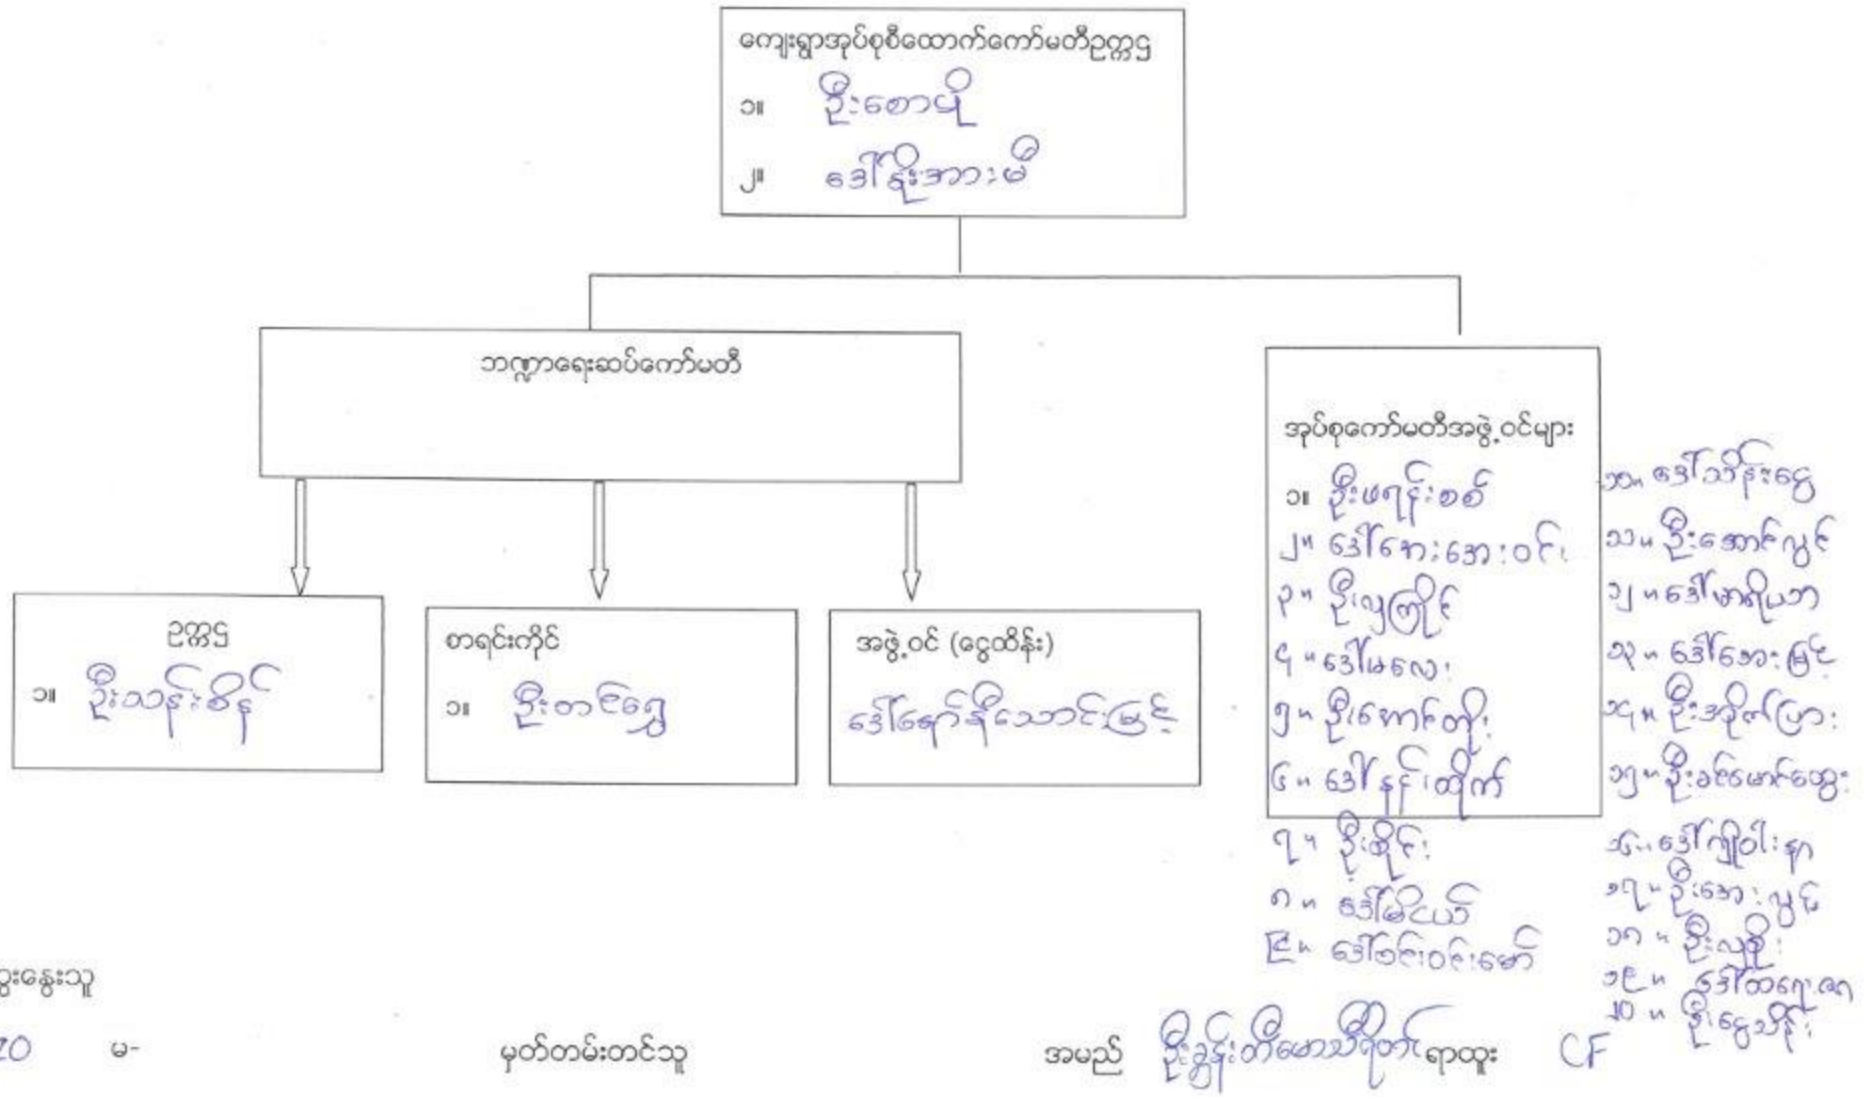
ကျေးရွာအုပ်စုစီထောက်ကော်မတီဥက္ကဋ္ဌ
၁။ ဦးစောမို
၂။ ဒေါ်နိုးအားမိ

ဘဏ္ဍာရေးဆပ်ကော်မတီ

ဥက္ကဋ္ဌ
၁။ ဦးသန်းစိန်

စာရင်းကိုင်
၁။ ဦးတင်ရွှေ

အဖွဲ့ဝင် (ငွေထိန်း)
ဒေါ်ရောင်နီသောင်းမြင့်

အုပ်စုကော်မတီအဖွဲ့ဝင်များ
၁။ ဦးဖရန်းစစ်
၂။ ဒေါ်ကေးအေးဝင်း
၃။ ဦးလှကြိုင်
၄။ ဒေါ်မလေး
၅။ ဦးကောင်တို
၆။ ဒေါ်နင်းထိုက်
၇။ ဦးထိုင်
၈။ ဒေါ်မြင့်ယဉ်
၉။ ဒေါ်ဝင်းဝင်းမော်

၁၀။ ဒေါ်သိန်းငွေ
၁၁။ ဦးအောင်လွင်
၁၂။ ဒေါ်မာရီပြာ
၁၃။ ဒေါ်အေးမြင့်
၁၄။ ဦးအုိက်ပြား
၁၅။ ဦးခင်မောင်ထွေး
၁၆။ ဒေါ်ကျီဝါးနာ
၁၇။ ဦးအေးလှိုင်
၁၈။ ဦးလှမို
၁၉။ ဒေါ်ထဲကျေ့ရာ
၂၀။ ဦးငွေသိန်း

ွေးနွေးသူ
20 မ-
မှတ်တမ်းတင်သူ
အမည် ဦးခွန်းတီမောသီရှက် ရာထူး CF